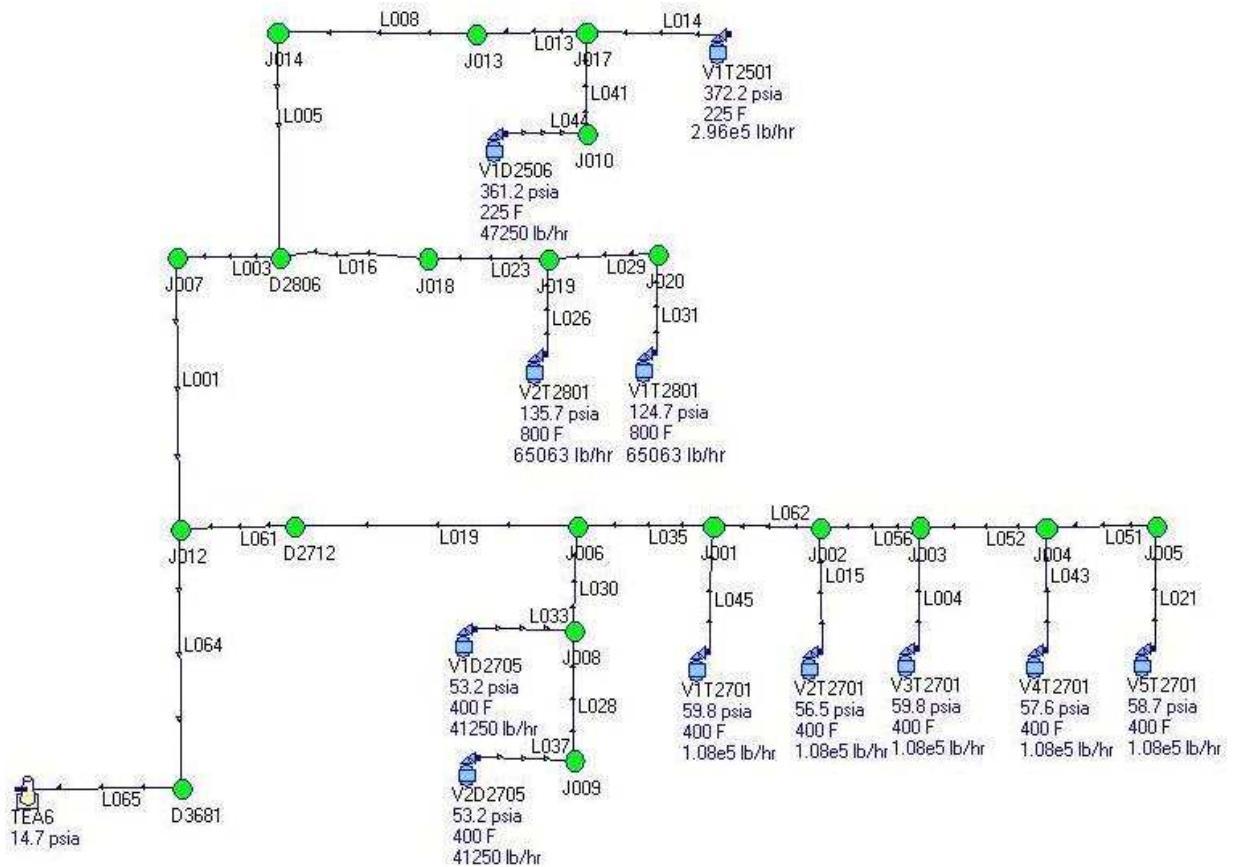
J014
L008
J013
L013
J017
L014
V1T2501
372.2 psia
225 F
2.96e5 lb/hr
L005
L041
L044
J010
V1D2506
361.2 psia
225 F
47250 lb/hr
J007
L003
D2806
L016
J018
L023
J019
L029
J020
L026
L031
V2T2801
135.7 psia
800 F
65063 lb/hr
V1T2801
124.7 psia
800 F
65063 lb/hr
L001
J012
L061
D2712
L019
J006
L035
J001
L062
J002
L056
J003
L052
J004
L051
J005
L030
L015
L004
L043
L021
L045
L033
J008
L064
V1D2705
53.2 psia
400 F
41250 lb/hr
L028
V1T2701
59.8 psia
400 F
1.08e5 lb/hr
V2T2701
56.5 psia
400 F
1.08e5 lb/hr
V3T2701
59.8 psia
400 F
1.08e5 lb/hr
V4T2701
57.6 psia
400 F
1.08e5 lb/hr
V5T2701
58.7 psia
400 F
1.08e5 lb/hr
L037
J009
V2D2705
53.2 psia
400 F
41250 lb/hr
TEA6
14.7 psia
L065
D3681